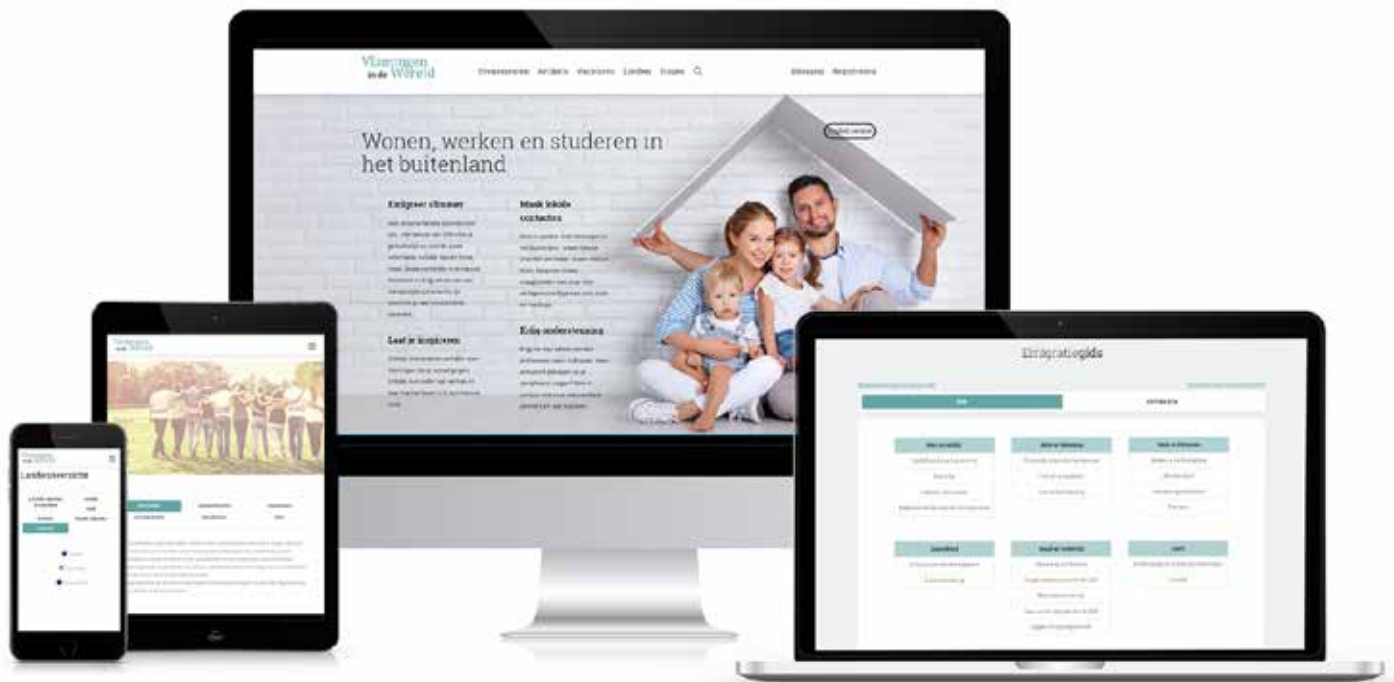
Vlamingen in de Wereld

Evenementen Artikels Vacatures Landen Login

Inloggen Registreren

Wonen, werken en studeren in het buitenland

English version

Emigreer slimmer

Maak lokale contacten

Laat je inspireren

Krijg ondersteuning

Emigratiegids

Landenoverzicht